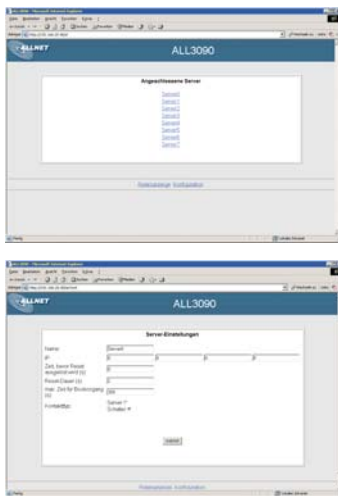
ALLNET
ALL3090

Angeschlossene Server

Server0
Server1
Server2
Server3
Server4
Server5
Server6
Server7

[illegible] Konfiguration

ALLNET
ALL3090

Server-Einstellungen

Name: Server0
IP: 0 0 0 0
Zeit, bevor Reset ausgelöst wird (s): 0
Reset-Dauer (s): 0
max. Zeit für Bootvorgang (s): 300
Kontakttyp: Server ?
Schalter ?

Submit

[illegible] Konfiguration